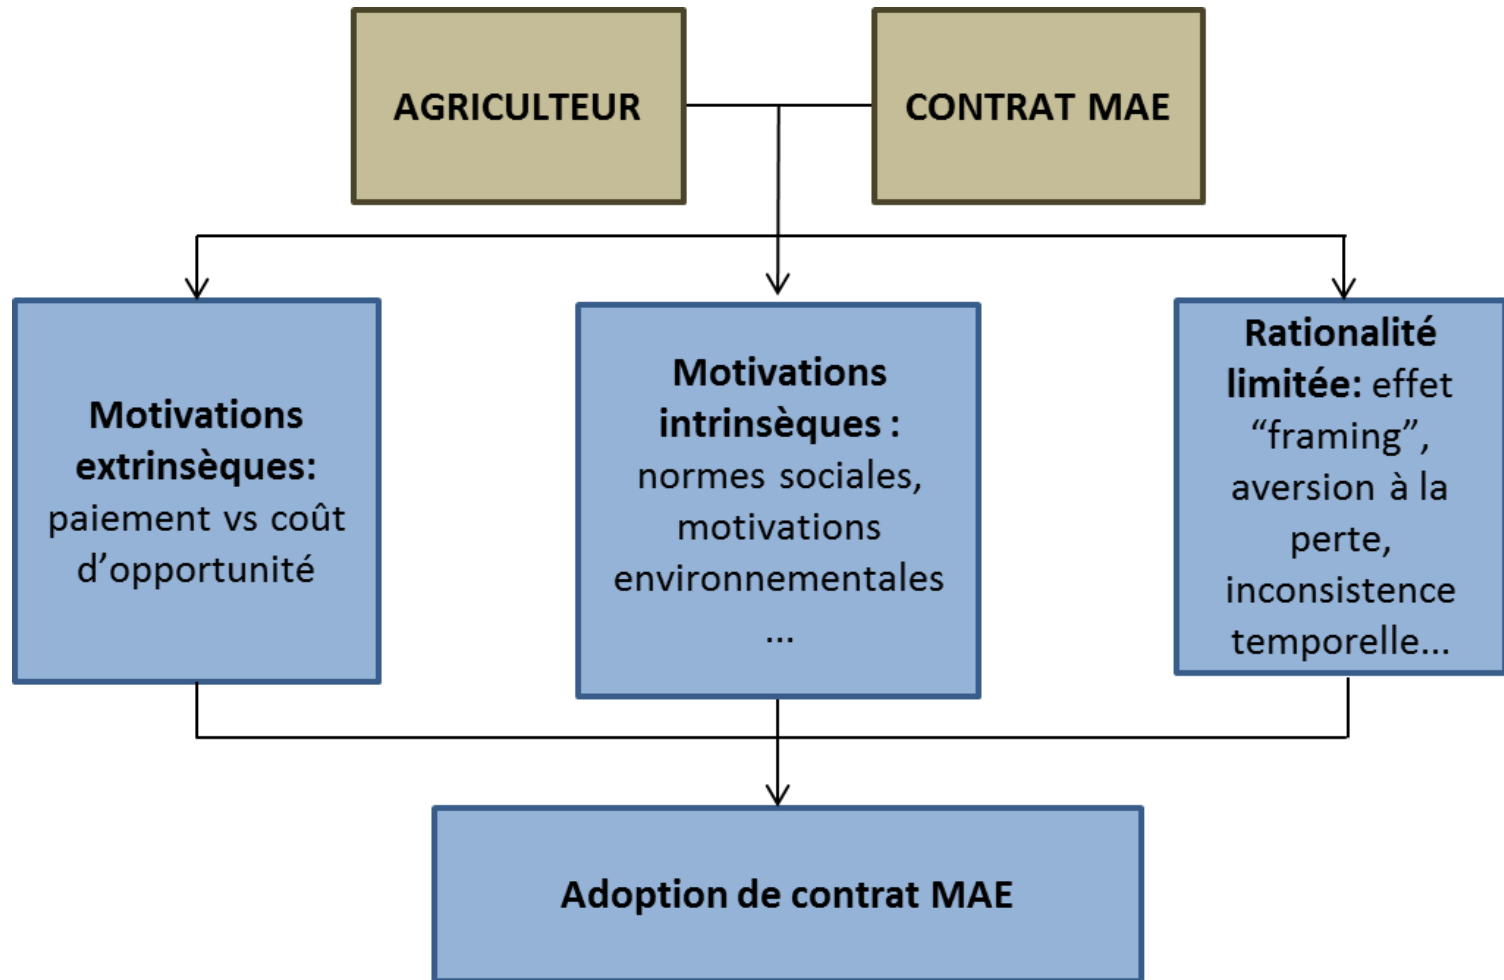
AGRICULTEUR

CONTRAT MAE

Motivations extrinsèques: paiement vs coût d'opportunité

Motivations intrinsèques : normes sociales, motivations environnementales …

Rationalité limitée: effet "framing", aversion à la perte, inconsistence temporelle…

Adoption de contrat MAE